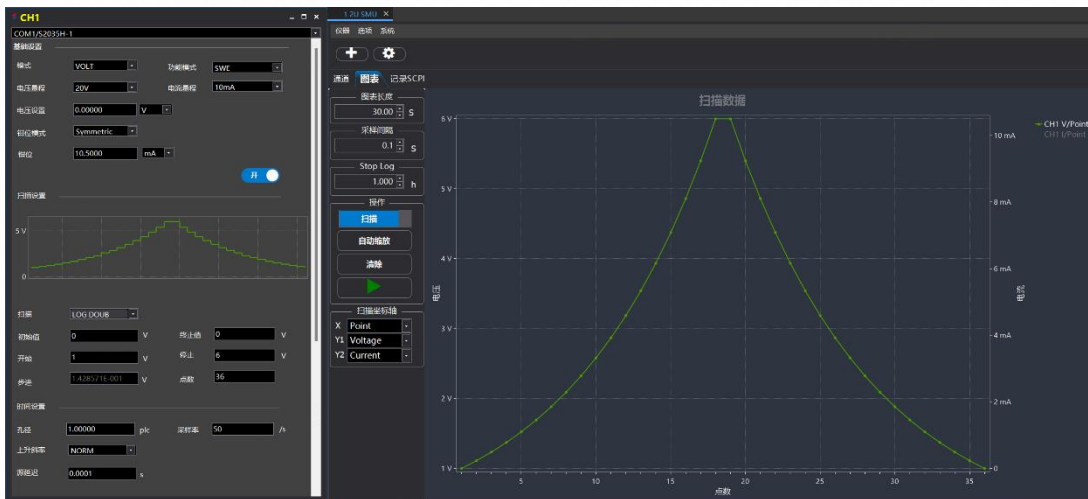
CH1
COM1/S2035H-1
基础设置
模式 VOLT 功能模式 SWE
电压量程 20V 电流量程 10mA
电压设置 0.00000 V
钳位模式 Symmetric
钳位 10.5000 mA
开
扫描设置
5 V
0
扫描 LOG DOUB
初始值 0 V 终止值 0 V
开始 1 V 停止 6 V
步进 1.428571E-001 V 点数 36
时间设置
孔径 1.00000 plc 采样率 50 /s
上升斜率 NORM
源延迟 0.0001 s

1 2U SMU ×
仪器 选项 系统
通道 图表 记录SCPI
图表长度
30.00 s
采样间隔
0.1 s
Stop Log
1.000 h
操作
扫描
自动缩放
清除
扫描坐标轴
X Point
Y1 Voltage
Y2 Current
扫描数据
6 V
5 V
4 V
3 V
2 V
1 V
电压
10 mA
8 mA
6 mA
4 mA
2 mA
0
电流
5 10 15 20 25 30 35
点数
CH1 V/Point
CH1 I/Point